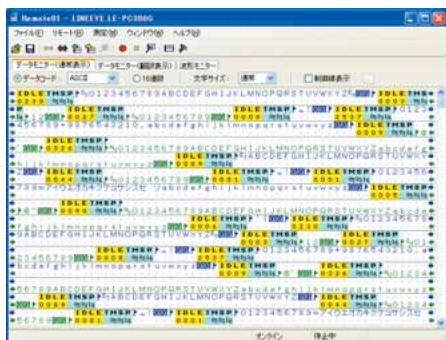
Remote01 - LINEEYE LE-PC300G

ファイル(F) リモート(R) 測定(M) ウィンドウ(W) ヘルプ(H)

データモニター(通常表示) データモニター(編集表示) 波形モニター

データコード ASCII 16進数 文字サイズ 通常 制御線表示

IDLE TMSP 0123456789ABCDEFGHIJKLMNOPQRSTUVWXYZ

IDLE TMSP 0123456789

IDLE TMSP

IDLE TMSP ABCDEFGHIJKLMNOPQRSTUVWXYZ

IDLE TMSP

IDLE TMSP

IDLE TMSP 0123456789ABCDEFGHIJKLMNOPQRSTUVWXYZabcdefghijklmnopqrstuvwxyz

IDLE TMSP

IDLE TMSP

オンライン 停止中